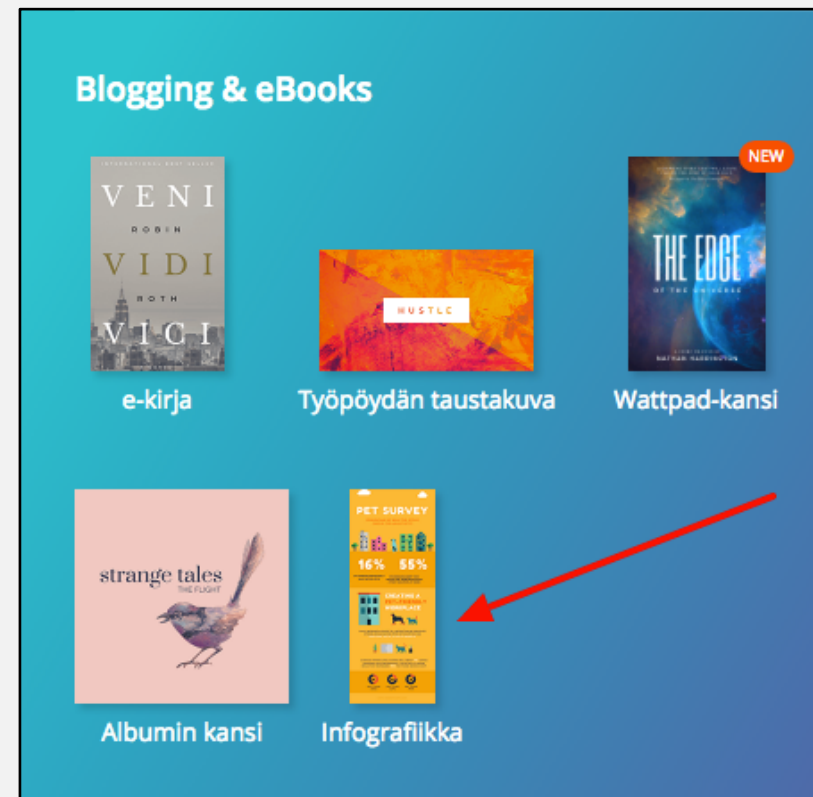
Blogging & eBooks

INTERNATIONAL BEST SELLER
VENI
ROBIN
VIDI
ROTH
VICI

e-kirja

HUSTLE

Työpöydän taustakuva

NEW

THE EDGE
OF THE UNIVERSE
NATHAN HARRINGTON

Wattpad-kansi

strange tales
THE FLIGHT

Albumin kansi

PET SURVEY
16% 55%
CREATING A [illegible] WORKPLACE

Infografiikka